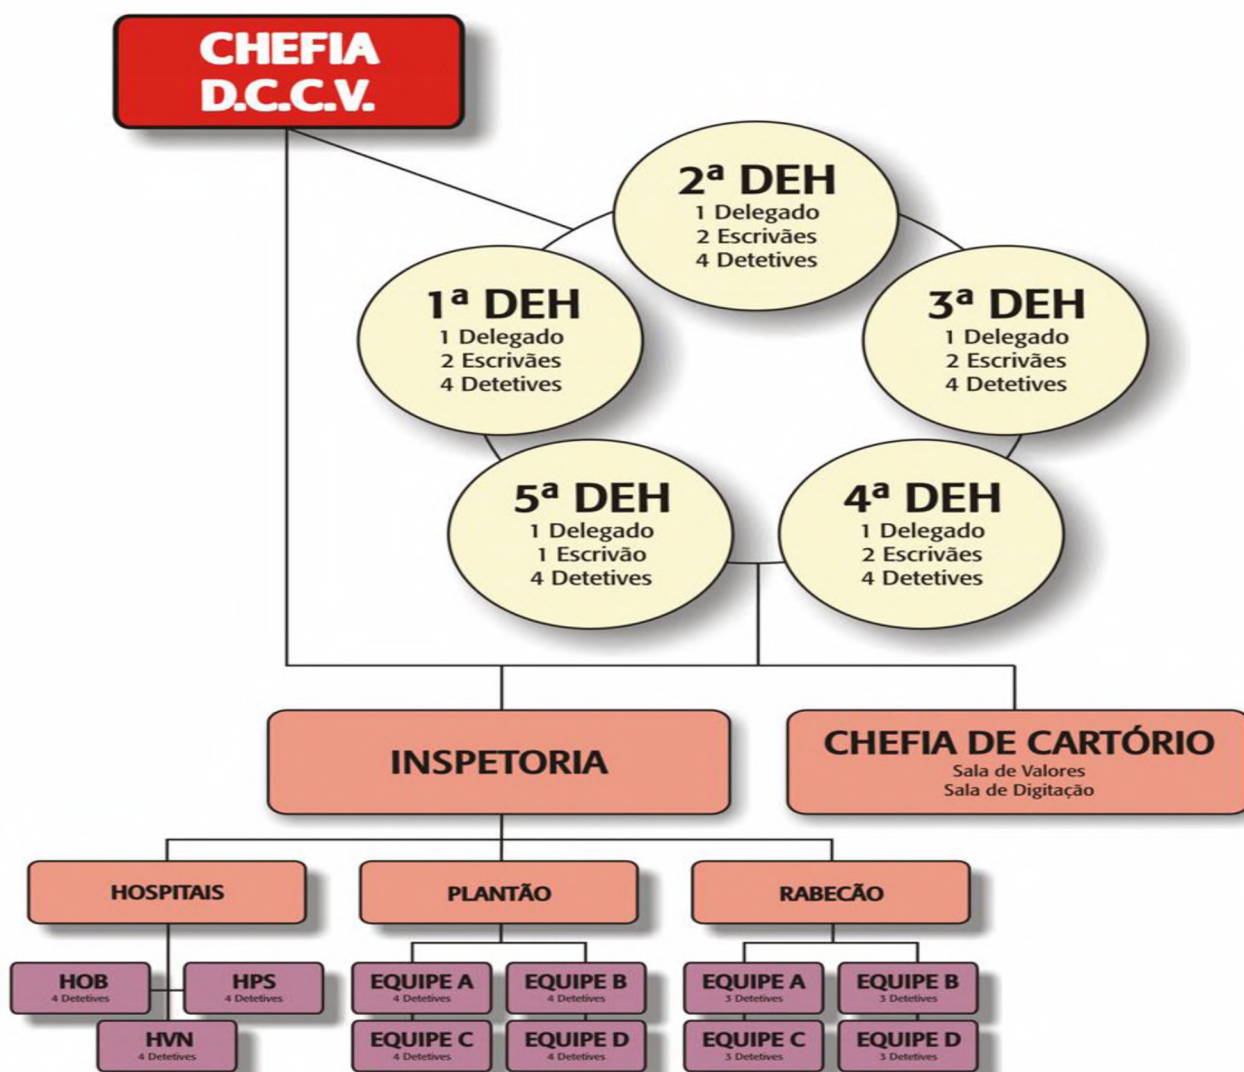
CHEFIA D.C.C.V.

2ª DEH
1 Delegado
2 Escrivães
4 Detetives

1ª DEH
1 Delegado
2 Escrivães
4 Detetives

3ª DEH
1 Delegado
2 Escrivães
4 Detetives

5ª DEH
1 Delegado
1 Escrivão
4 Detetives

4ª DEH
1 Delegado
2 Escrivães
4 Detetives

INSPETORIA

CHEFIA DE CARTÓRIO
Sala de Valores
Sala de Digitação

HOSPITAIS

PLANTÃO

RABECÃO

HOB
4 Detetives

HPS
4 Detetives

HVN
4 Detetives

EQUIPE A
4 Detetives

EQUIPE B
4 Detetives

EQUIPE C
4 Detetives

EQUIPE D
4 Detetives

EQUIPE A
3 Detetives

EQUIPE B
3 Detetives

EQUIPE C
3 Detetives

EQUIPE D
3 Detetives